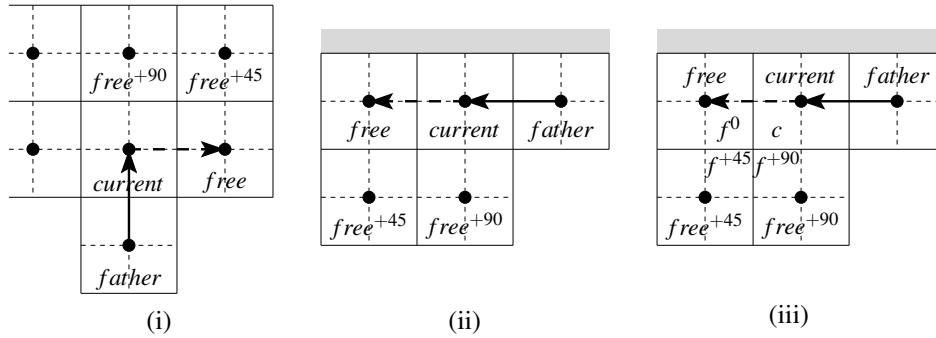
$free^{+90}$ $free^{+45}$

$current$ $free$

$father$

(i)

$free$ $current$ $father$

$free^{+45}$ $free^{+90}$

(ii)

$free$ $current$ $father$

$f^0$ $c$

$f^{+45}$ $f^{+90}$

$free^{+45}$ $free^{+90}$

(iii)